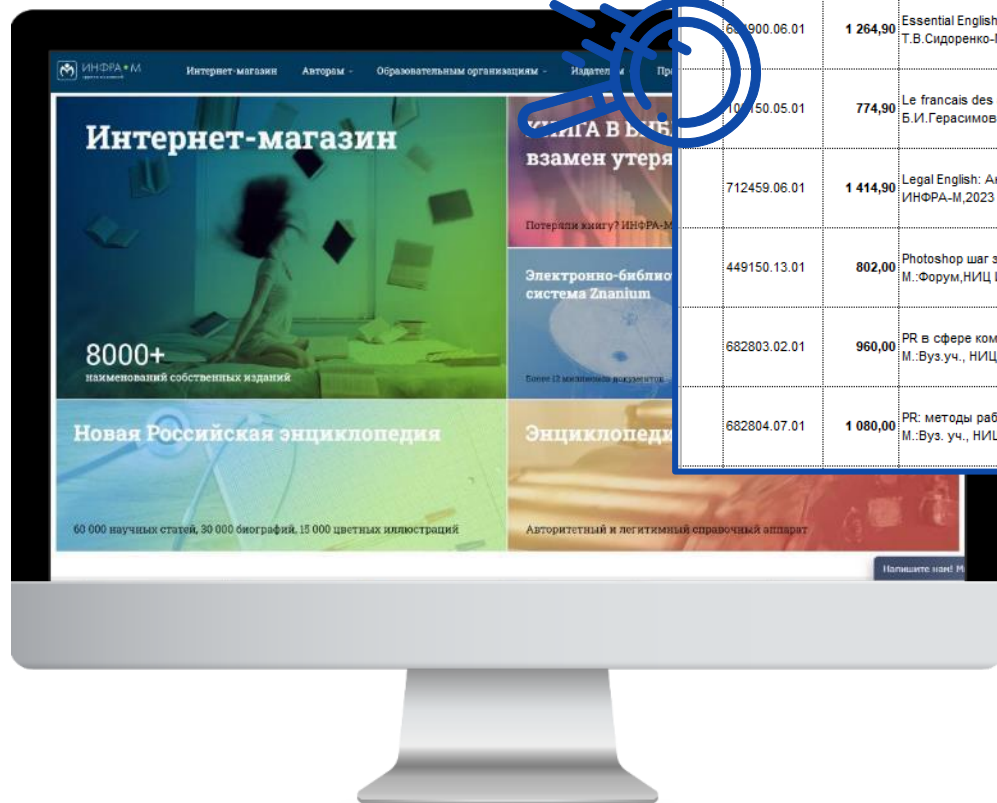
ИНФРА • М

Интернет-магазин Авторам Образовательным организациям Издательств Пр

Интернет-магазин

8000+
наименований собственных изданий

КНИГА В Б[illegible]
взамен утеря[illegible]

Потеряли книгу? ИНФРА-М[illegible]

Электронно-библио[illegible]
система Znanium

Более 13 миллионов документов

Новая Российская энциклопедия

60 000 научных статей, 30 000 биографий, 15 000 цветных иллюстраций

Энциклопеди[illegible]

Авторитетный и легитимный справочный аппарат

Напишите нам! М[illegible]

| 6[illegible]900.06.01 | 1 264,90 | Essential English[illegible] Т.В.Сидоренко-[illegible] |
|---|---|---|
| 10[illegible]150.05.01 | 774,90 | Le francais des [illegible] Б.И.Герасимов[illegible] |
| 712459.06.01 | 1 414,90 | Legal English: А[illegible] ИНФРА-М,2023 |
| 449150.13.01 | 802,00 | Photoshop шаг з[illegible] М.:Форум,НИЦ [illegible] |
| 682803.02.01 | 960,00 | PR в сфере ком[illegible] М.:Вуз.уч., НИЦ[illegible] |
| 682804.07.01 | 1 080,00 | PR: методы раб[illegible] М.:Вуз. уч., НИЦ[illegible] |